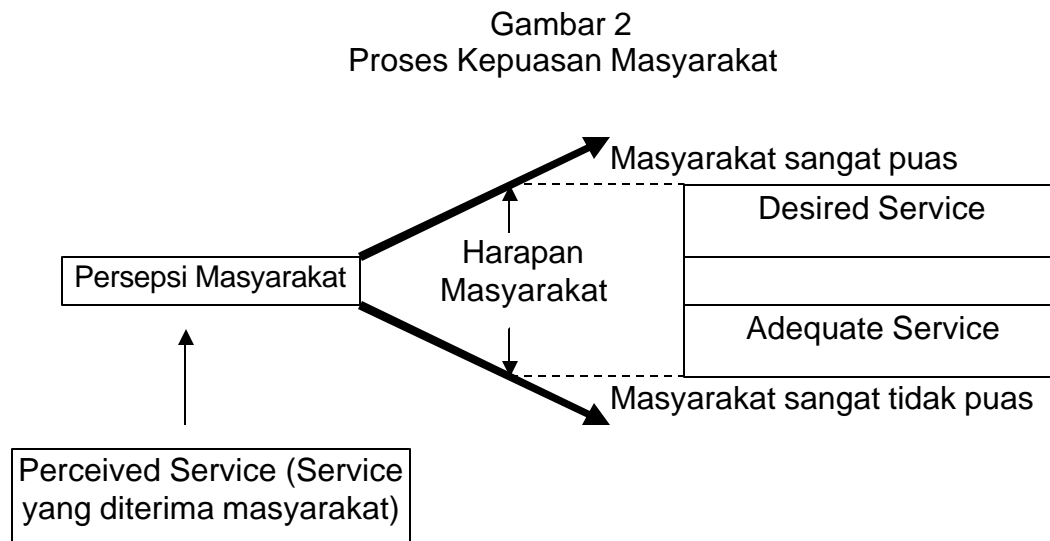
Gambar 2
Proses Kepuasan Masyarakat

Masyarakat sangat puas

Desired Service

Persepsi Masyarakat

Harapan Masyarakat

Adequate Service

Masyarakat sangat tidak puas

Perceived Service (Service yang diterima masyarakat)